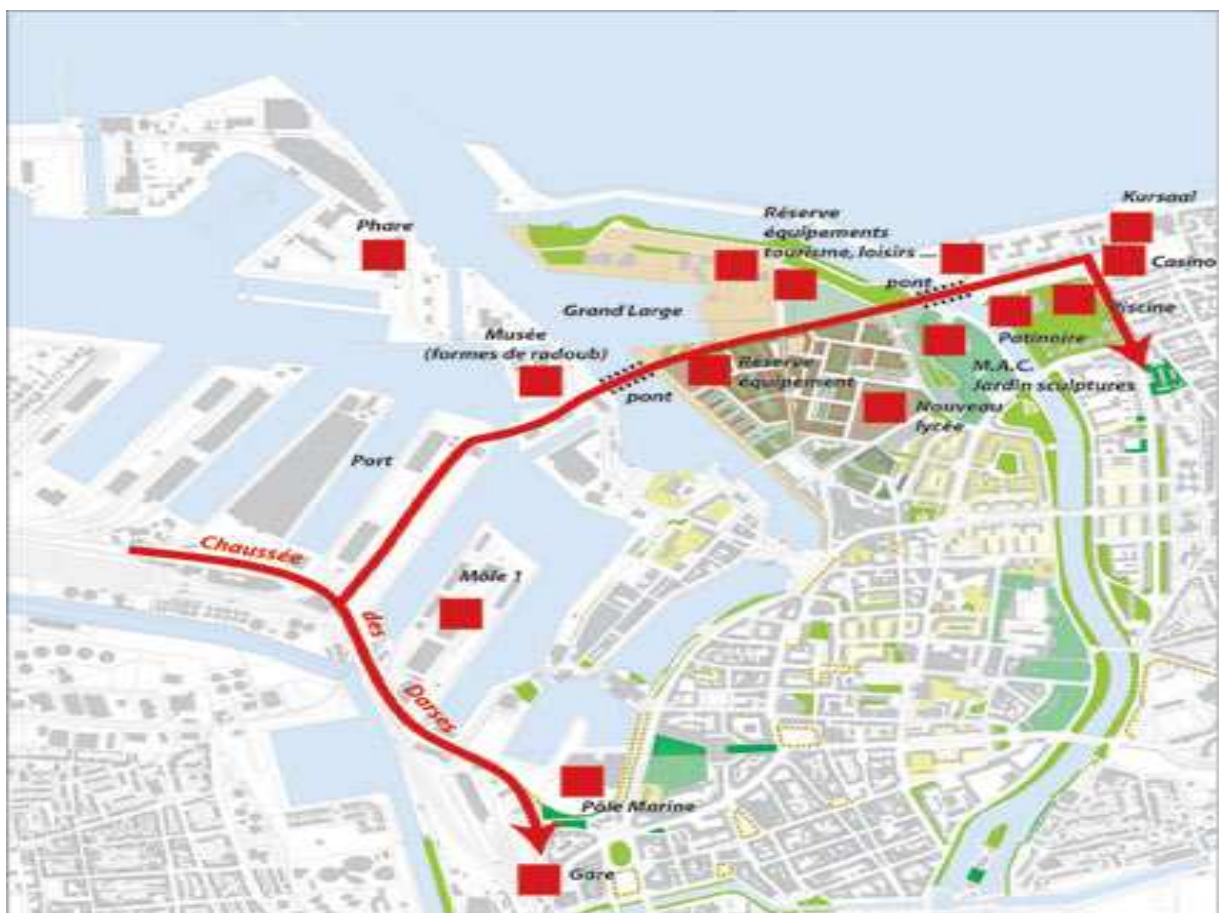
Phare

Réserve équipements tourisme, loisirs

Kursaal

Casino

pont

Piscine

Patinoire

Grand Large

Musée (formes de radoub)

Réserve équipement

pont

M.A.C. Jardin sculptures

Nouveau lycée

Port

Chaussée des Darses

Môle 1

Pôle Marine

Gare